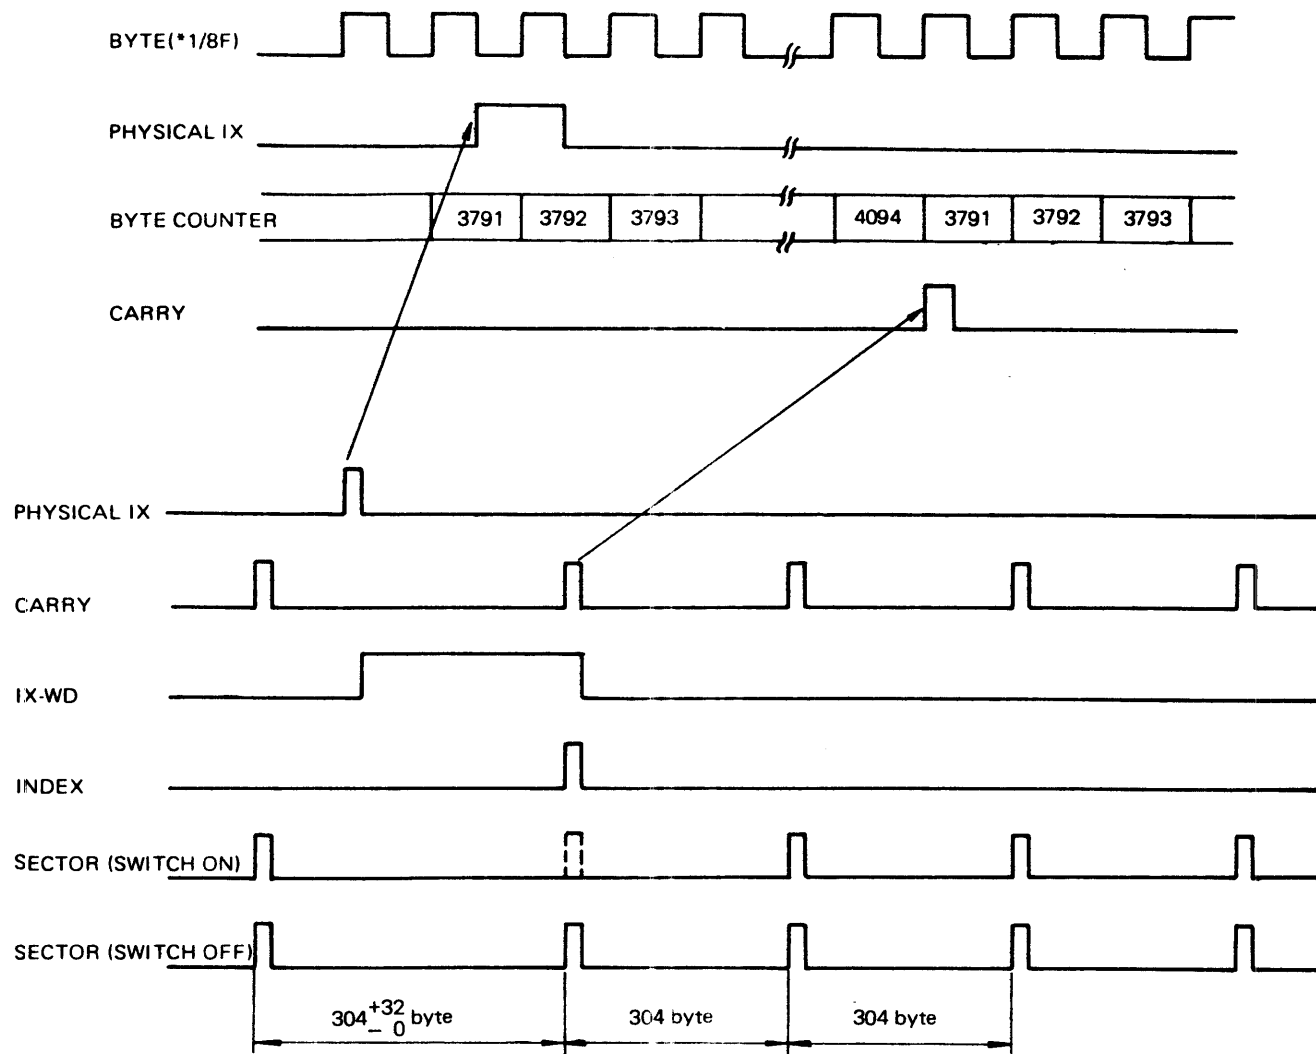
BYTE(*1/8F)

PHYSICAL IX

BYTE COUNTER

| 3791 | 3792 | 3793 | | 4094 | 3791 | 3792 | 3793 |
|---|---|---|---|---|---|---|---|

CARRY

PHYSICAL IX

CARRY

IX-WD

INDEX

SECTOR (SWITCH ON)

SECTOR (SWITCH OFF)

$304^{+32}_{-0}$ byte

304 byte

304 byte